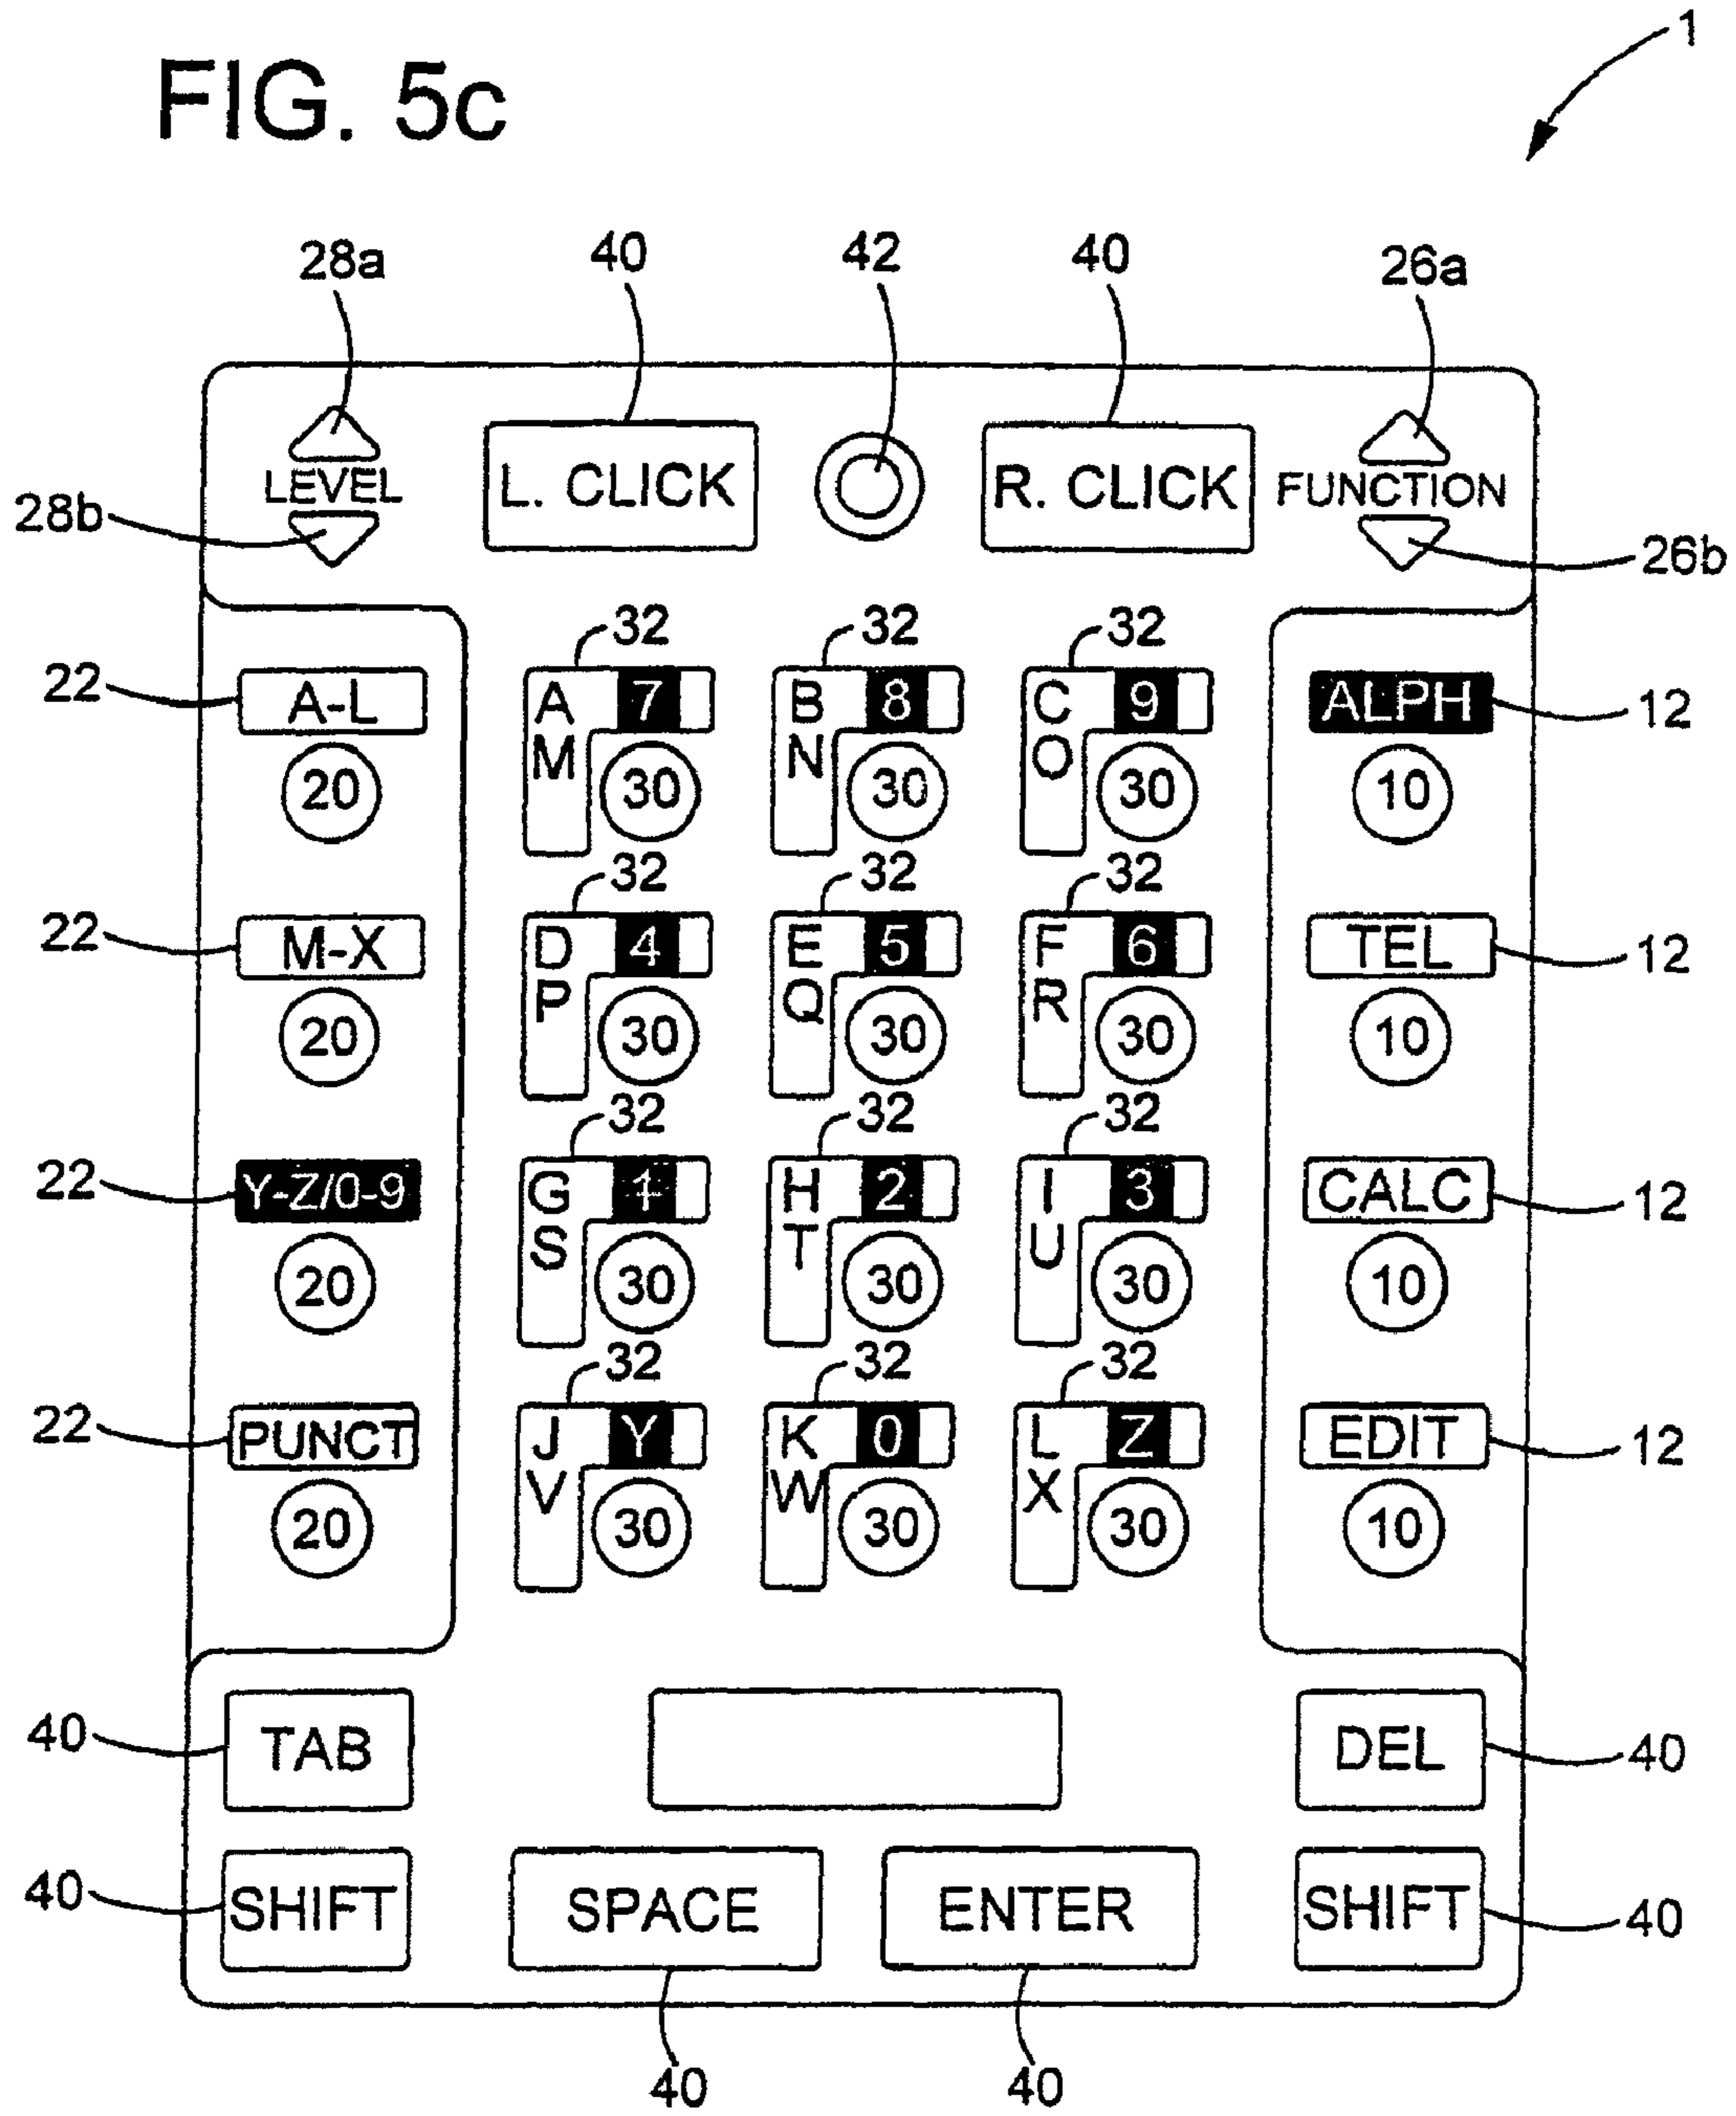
FIG. 5c

1

28a 40 42 40 26a

LEVEL L. CLICK R. CLICK FUNCTION

28b 26b

32 32 32

22 A-L A 7 M B 8 N C 9 O ALPH 12

20 30 30 30 10

32 32 32

22 M-X D 4 P E 5 Q F 6 R TEL 12

20 30 30 30 10

32 32 32

22 Y-Z/0-9 G 1 S H 2 T I 3 U CALC 12

20 30 30 30 10

32 32 32

22 PUNCT J Y V K 0 W L Z X EDIT 12

20 30 30 30 10

40 TAB DEL 40

40 SHIFT SPACE ENTER SHIFT 40

40 40